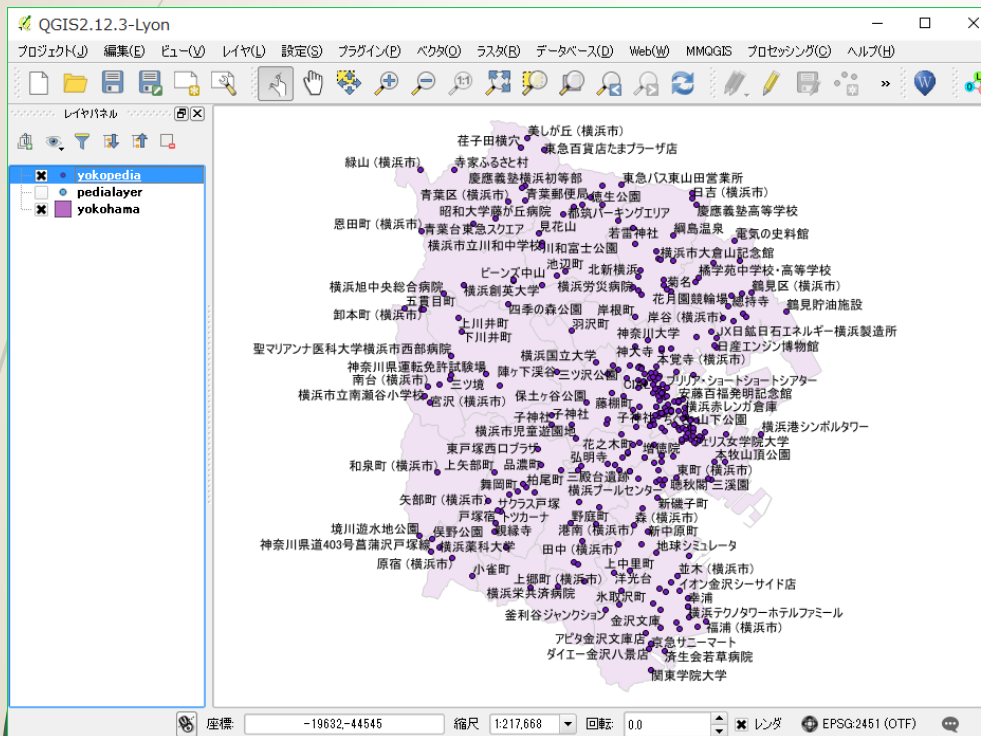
QGIS2.12.3-Lyon

プロジェクト(J) 編集(E) ビュー(V) レイヤ(L) 設定(S) プラグイン(P) ベクタ(O) ラスタ(R) データベース(D) Web(W) MMQGIS プロセッシング(C) ヘルプ(H)

レイヤパネル

yokopedia
pedialayer
yokohama

美しが丘（横浜市）
荏子田横穴
東急百貨店たまプラーザ店
緑山（横浜市）
寺家ふるさと村
慶應義塾横浜初等部
東急バス東山田営業所
青葉区（横浜市）
青葉郵便局
徳生公園
日吉（横浜市）
昭和大学藤が丘病院
都筑パーキングエリア
慶應義塾高等学校
恩田町（横浜市）
青葉台東急スクエア
見花山
若雷神社
綱島温泉
電気の史料館
横浜市立川和中学校
川和富士公園
横浜市大倉山記念館
池辺町
ビーンズ中山
北新横浜
橘学苑中学校・高等学校
横浜旭中央総合病院
横浜創英大学
横浜労災病院
菊名
鶴見区（横浜市）
五貫目町
花月園競輪場
總持寺
卸本町（横浜市）
四季の森公園
岸根町
鶴見貯油施設
上川井町
羽沢町
岸谷（横浜市）
下川井町
神奈川大学
JX日鉱日石エネルギー横浜製造所
聖マリアンナ医科大学横浜市西部病院
神大寺
日産エンジン博物館
横浜国立大学
本覚寺（横浜市）
神奈川県運転免許試験場
陣ケ下渓谷
三ツ沢公園
南台（横浜市）
三ツ境
ブリリア・ショートショートシアター
横浜市立南瀬谷小学校
保土ヶ谷公園
安藤百福発明記念館
宮沢（横浜市）
藤棚町
横浜赤レンガ倉庫
子神社
子神社
山下公園
横浜市児童遊園地
横浜港シンボルタワー
花之木町
フェリス女学院大学
東戸塚西口プラザ
増徳院
本牧山頂公園
和泉町（横浜市）
上矢部町
品濃町
弘明寺
東町（横浜市）
舞岡町
柏尾町
三殿台遺跡
聴秋閣
三溪園
横浜プールセンター
矢部町（横浜市）
サクラス戸塚
新磯子町
戸塚宿
トツカーナ
野庭町
森（横浜市）
境川遊水地公園
俣野公園
現緑寺
港南（横浜市）
新中原町
神奈川県道403号菖蒲沢戸塚線
横浜薬科大学
田中（横浜市）
地球シミュレータ
原宿（横浜市）
小雀町
上中里町
並木（横浜市）
上郷町（横浜市）
洋光台
イオン金沢シーサイド店
横浜栄共済病院
氷取沢町
幸浦
釜利谷ジャンクション
金沢文庫
横浜テクノタワーホテルファミール
福浦（横浜市）
アピタ金沢文庫店
京急サニーマート
ダイエー金沢八景店
済生会若草病院
関東学院大学

座標: -19632,-44545 縮尺 1:217,668 回転: 0.0 レンダ EPSG:2451 (OTF)